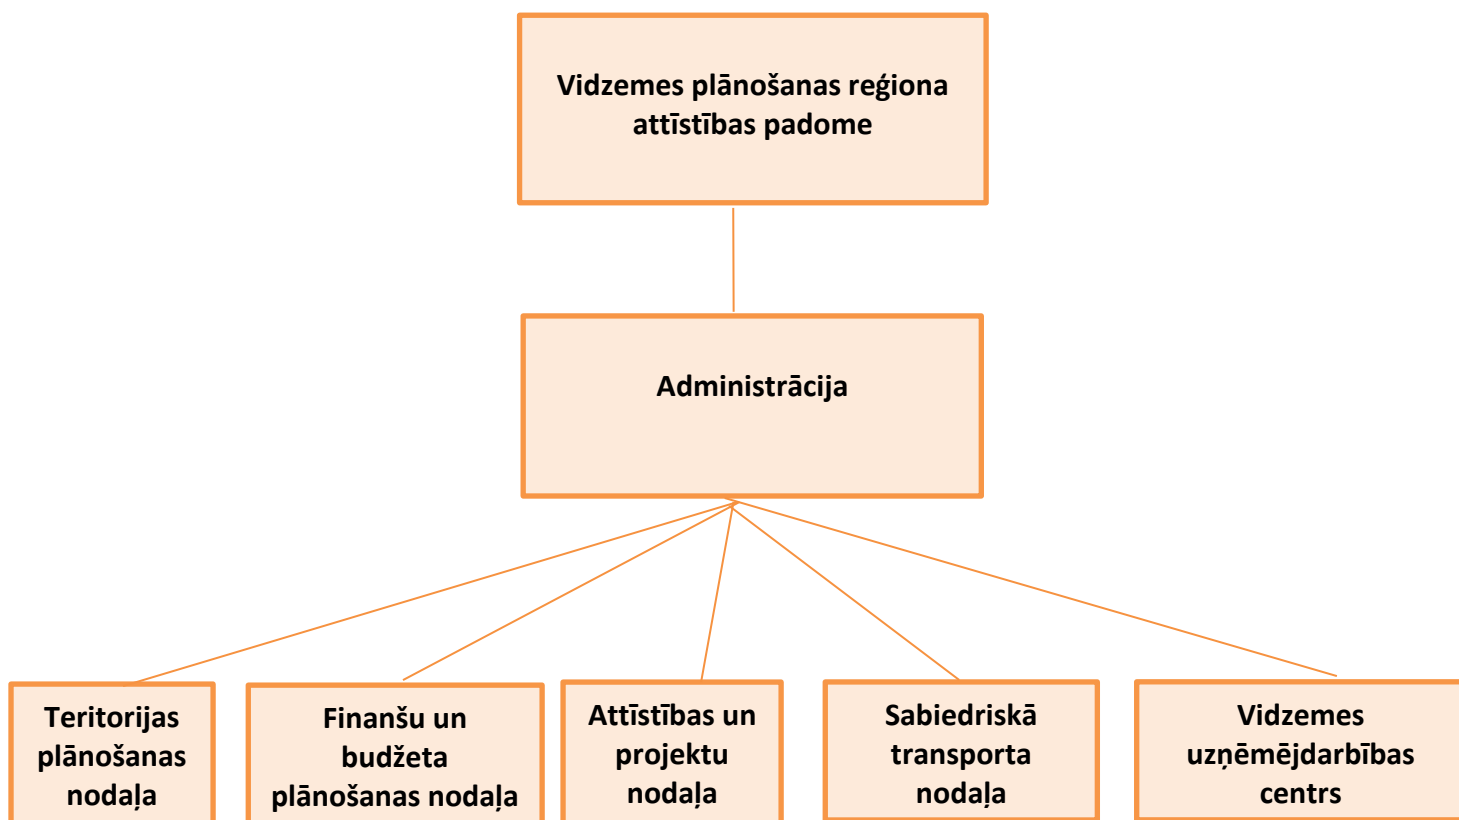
Vidzemes plānošanas reģiona attīstības padome

Administrācija

Teritorijas plānošanas nodaļa

Finanšu un budžeta plānošanas nodaļa

Attīstības un projektu nodaļa

Sabiedriskā transporta nodaļa

Vidzemes uzņēmējdarbības centrs